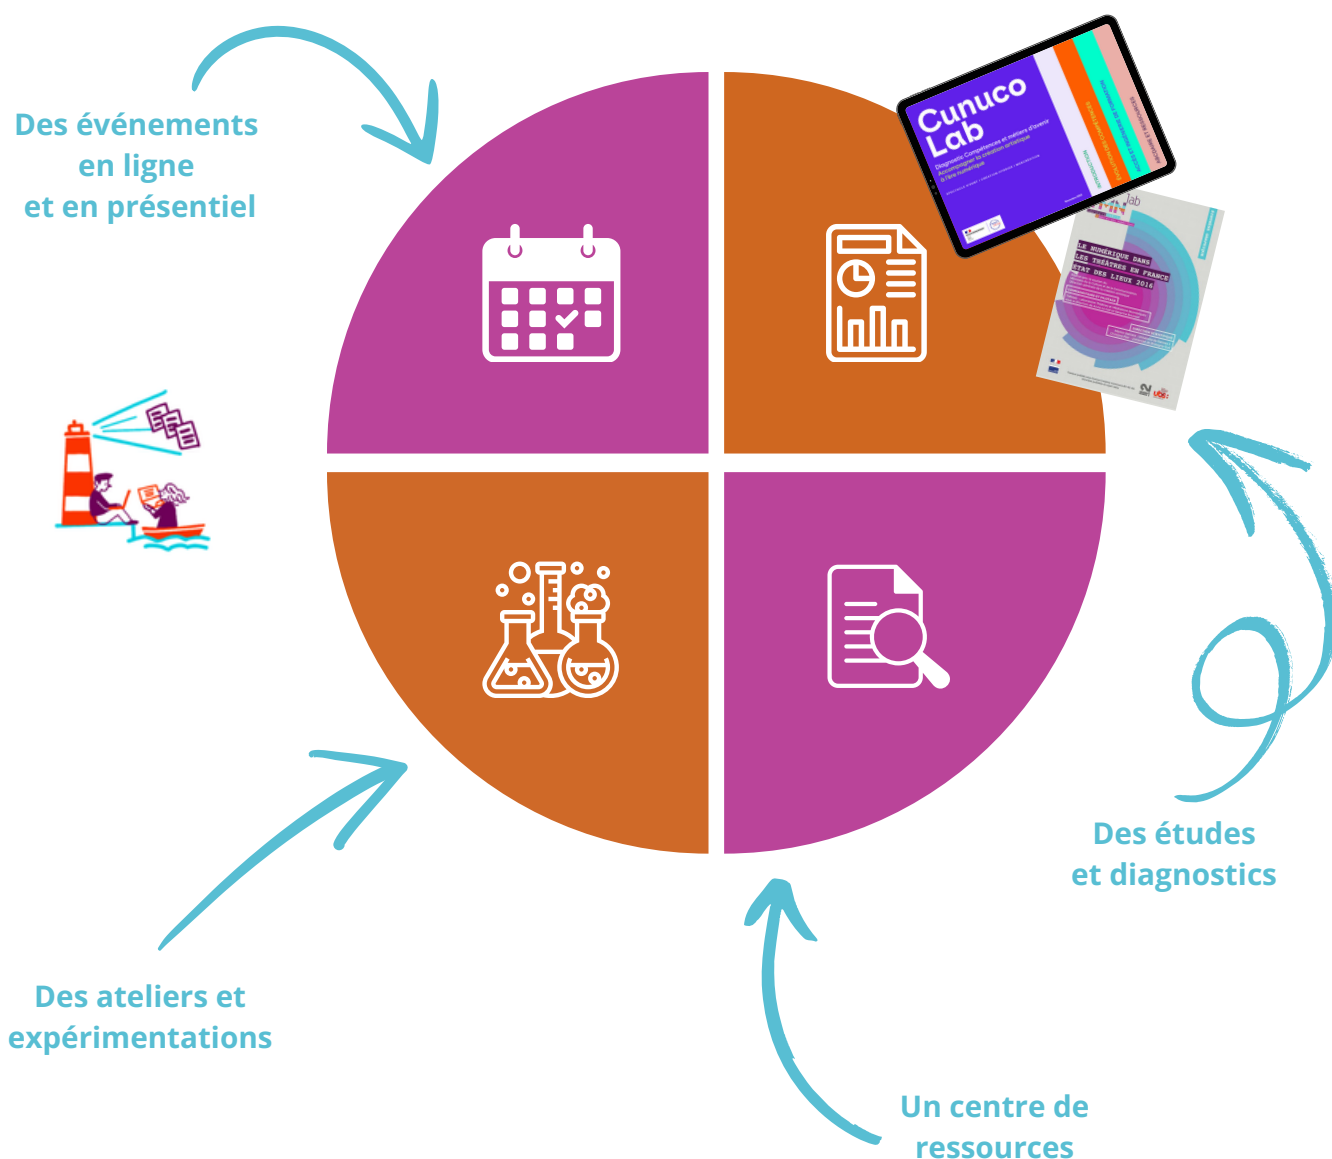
Des événements
en ligne
et en présentiel

Cunuco Lab

Diagnostic, Compétences et métiers d'avenir
Accompagner la création artistique
à l'ère numérique

LE NUMÉRIQUE DANS LES THÉÂTRES EN FRANCE
ÉTAT DES LIEUX 2016

Des études
et diagnostics

Un centre de
ressources

Des ateliers et
expérimentations